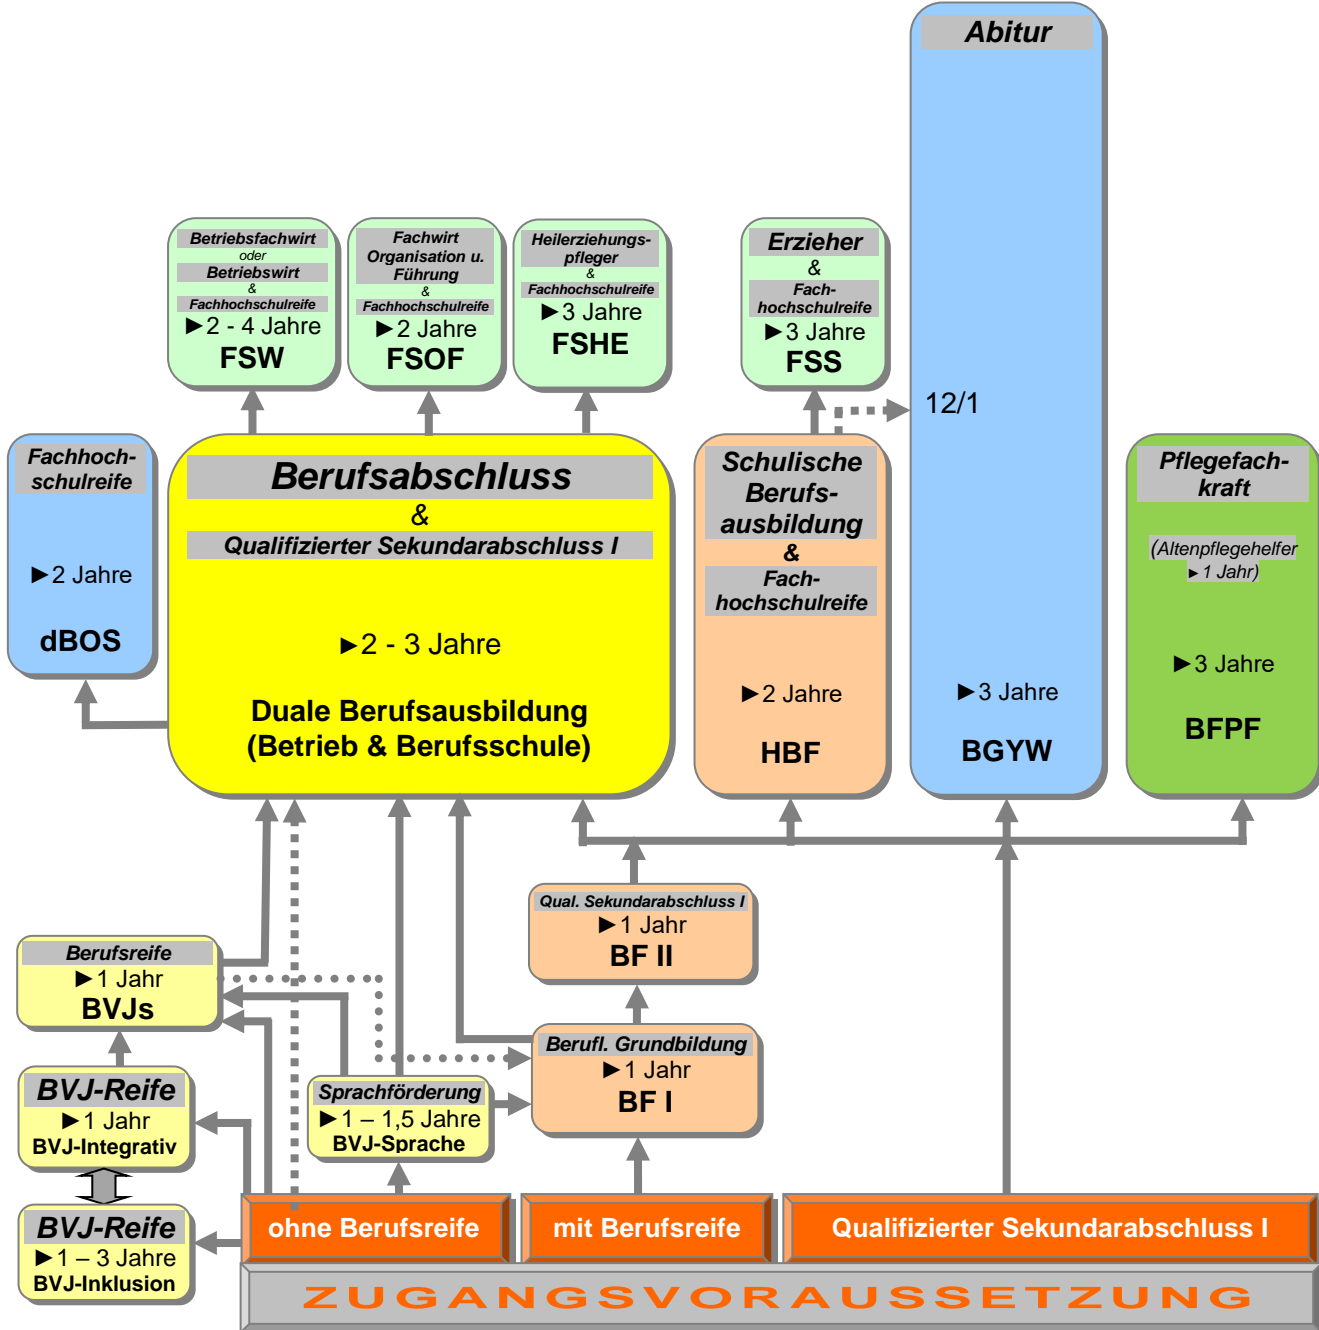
Abitur

Betriebsfachwirt
oder
Betriebswirt
&
Fachhochschulreife
►2 - 4 Jahre
FSW

Fachwirt
Organisation u. Führung
&
Fachhochschulreife
►2 Jahre
FSOF

Heilerziehungspfleger
&
Fachhochschulreife
►3 Jahre
FSHE

Erzieher
&
Fachhochschulreife
►3 Jahre
FSS

12/1

Fachhochschulreife
►2 Jahre
dBOS

Berufsabschluss
&
Qualifizierter Sekundarabschluss I
►2 - 3 Jahre
Duale Berufsausbildung
(Betrieb & Berufsschule)

Schulische Berufsausbildung
&
Fachhochschulreife
►2 Jahre
HBF

►3 Jahre
BGYW

Pflegefachkraft
(Altenpflegehelfer
►1 Jahr)
►3 Jahre
BFPF

Qual. Sekundarabschluss I
►1 Jahr
BF II

Berufsreife
►1 Jahr
BVJs

Berufl. Grundbildung
►1 Jahr
BF I

BVJ-Reife
►1 Jahr
BVJ-Integrativ

Sprachförderung
►1 – 1,5 Jahre
BVJ-Sprache

BVJ-Reife
►1 – 3 Jahre
BVJ-Inklusion

ohne Berufsreife
mit Berufsreife
Qualifizierter Sekundarabschluss I

ZUGANGSVORAUSSETZUNG